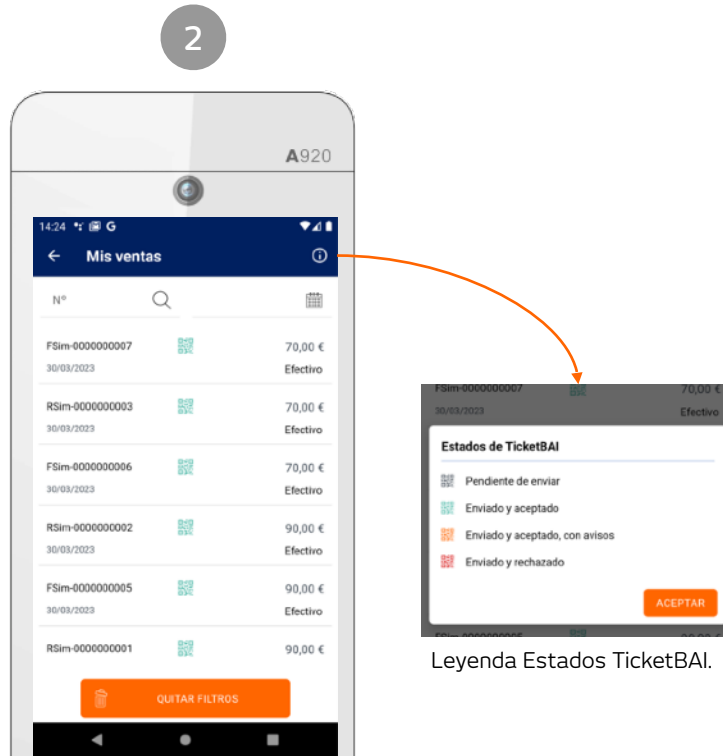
2

A920

14:24

Mis ventas

Nº

FSim-0000000007
30/03/2023
70,00 €
Efectivo

RSim-0000000003
30/03/2023
70,00 €
Efectivo

FSim-0000000006
30/03/2023
70,00 €
Efectivo

RSim-0000000002
30/03/2023
90,00 €
Efectivo

FSim-0000000005
30/03/2023
90,00 €
Efectivo

RSim-0000000001
90,00 €

QUITAR FILTROS

FSim-0000000007
30/03/2023
70,00 €
Efectivo

Estados de TicketBAI

Pendiente de enviar

Enviado y aceptado

Enviado y aceptado, con avisos

Enviado y rechazado

ACEPTAR

Leyenda Estados TicketBAI.